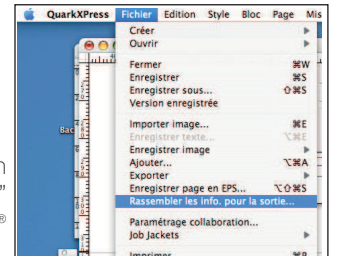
QuarkXPress Fichier Edition Style Bloc Page Mis

Créer
Ouvrir

Fermer ⌘W
Enregistrer ⌘S
Enregistrer sous... ⇧⌘S
Version enregistrée

Importer image... ⌘E
Enregistrer texte... ⌥⌘E
Enregistrer image
Ajouter... ⌥⌘A
Exporter
Enregistrer page en EPS... ⌥⇧⌘S
Rassembler les info. pour la sortie...

Paramétrage collaboration...
Job Jackets

Imprimer ⌘P

Bac